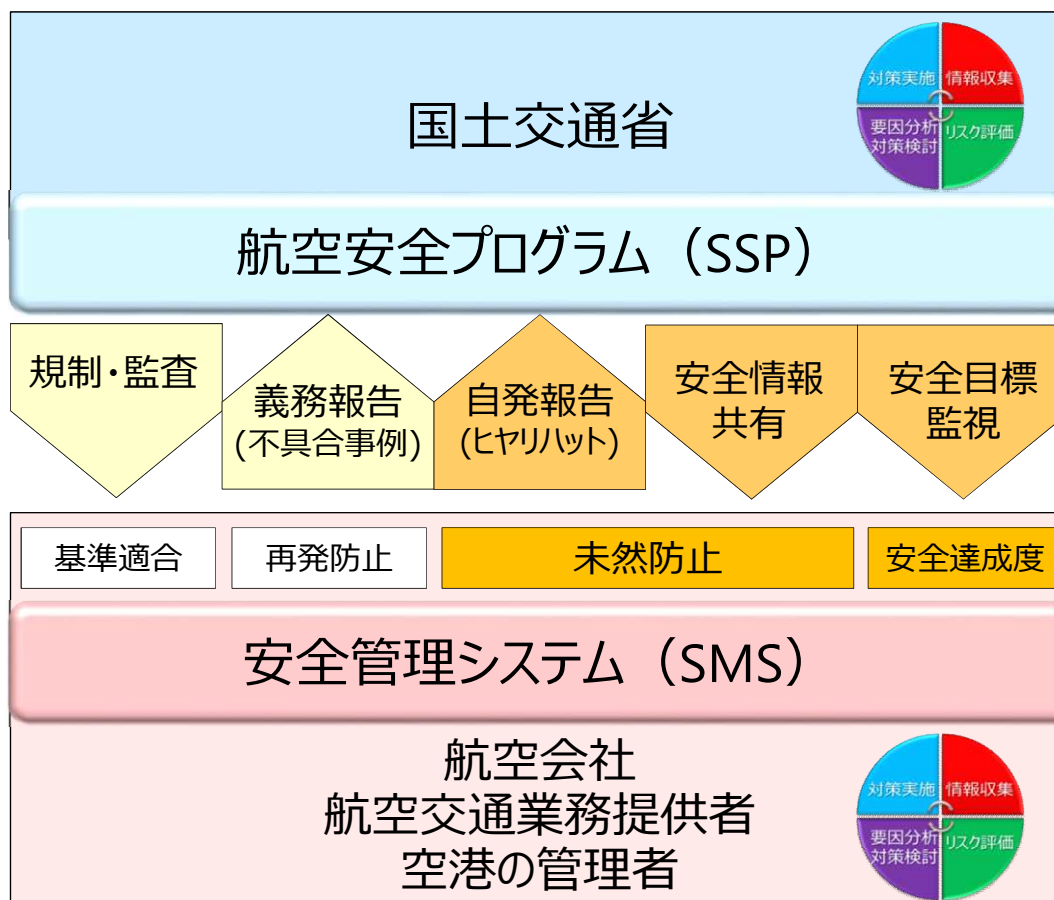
国土交通省

対策実施
情報収集
要因分析
対策検討
リスク評価

航空安全プログラム（SSP）

規制・監査

義務報告
(不具合事例)

自発報告
(ヒヤリハット)

安全情報
共有

安全目標
監視

基準適合

再発防止

未然防止

安全達成度

安全管理システム（SMS）

航空会社
航空交通業務提供者
空港の管理者

対策実施
情報収集
要因分析
対策検討
リスク評価